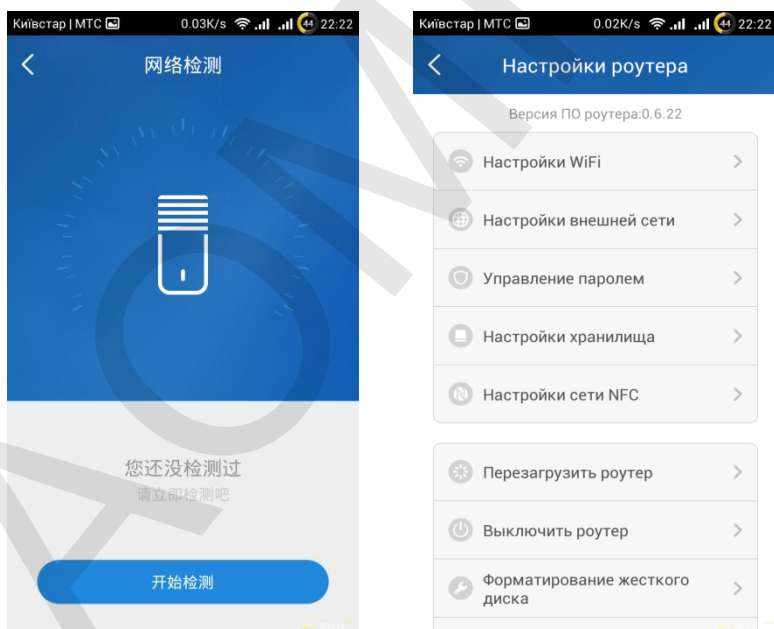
Київстар | МТС 0.03K/s 44 22:22

网络检测

您还没检测过
请立即检测吧

开始检测

Київстар | МТС 0.02K/s 44 22:22

Настройки роутера

Версия ПО роутера:0.6.22

Настройки WiFi

Настройки внешней сети

Управление паролем

Настройки хранилища

Настройки сети NFC

Перезагрузить роутер

Выключить роутер

Форматирование жесткого диска

AOM